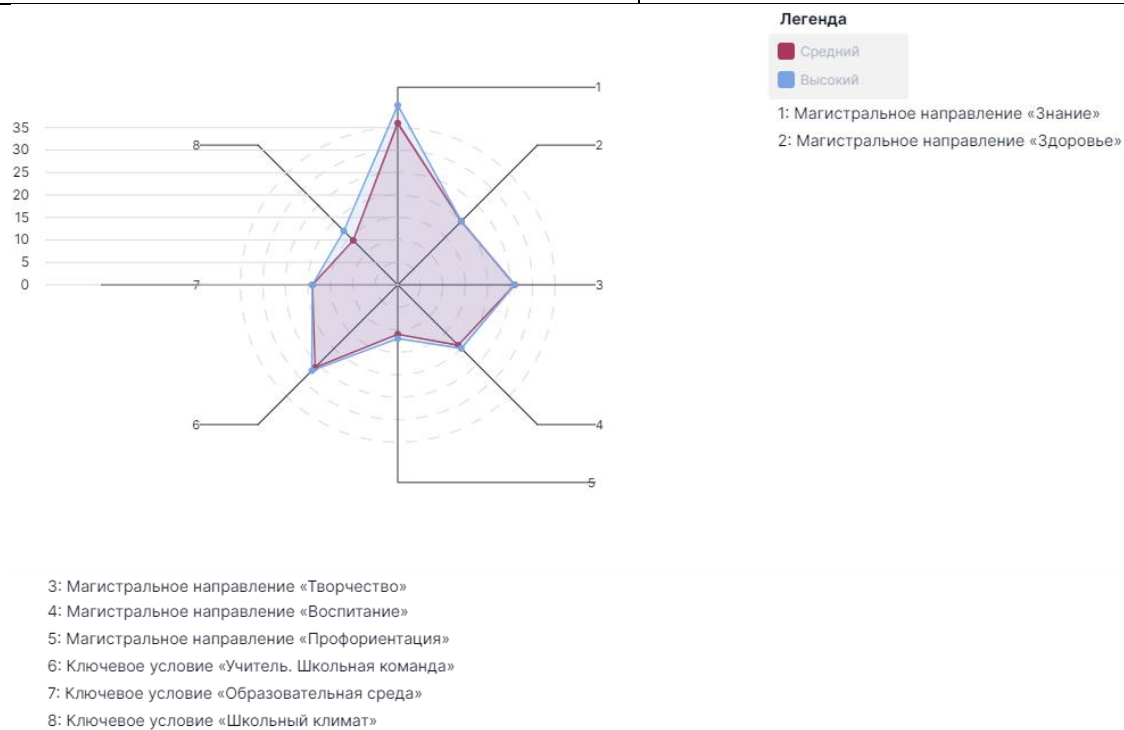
Легенда

Средний

Высокий

1: Магистральное направление «Знание»

2: Магистральное направление «Здоровье»

35
30
25
20
15
10
5
0

1
2
3
4
5
6
7
8

3: Магистральное направление «Творчество»

4: Магистральное направление «Воспитание»

5: Магистральное направление «Профориентация»

6: Ключевое условие «Учитель. Школьная команда»

7: Ключевое условие «Образовательная среда»

8: Ключевое условие «Школьный климат»